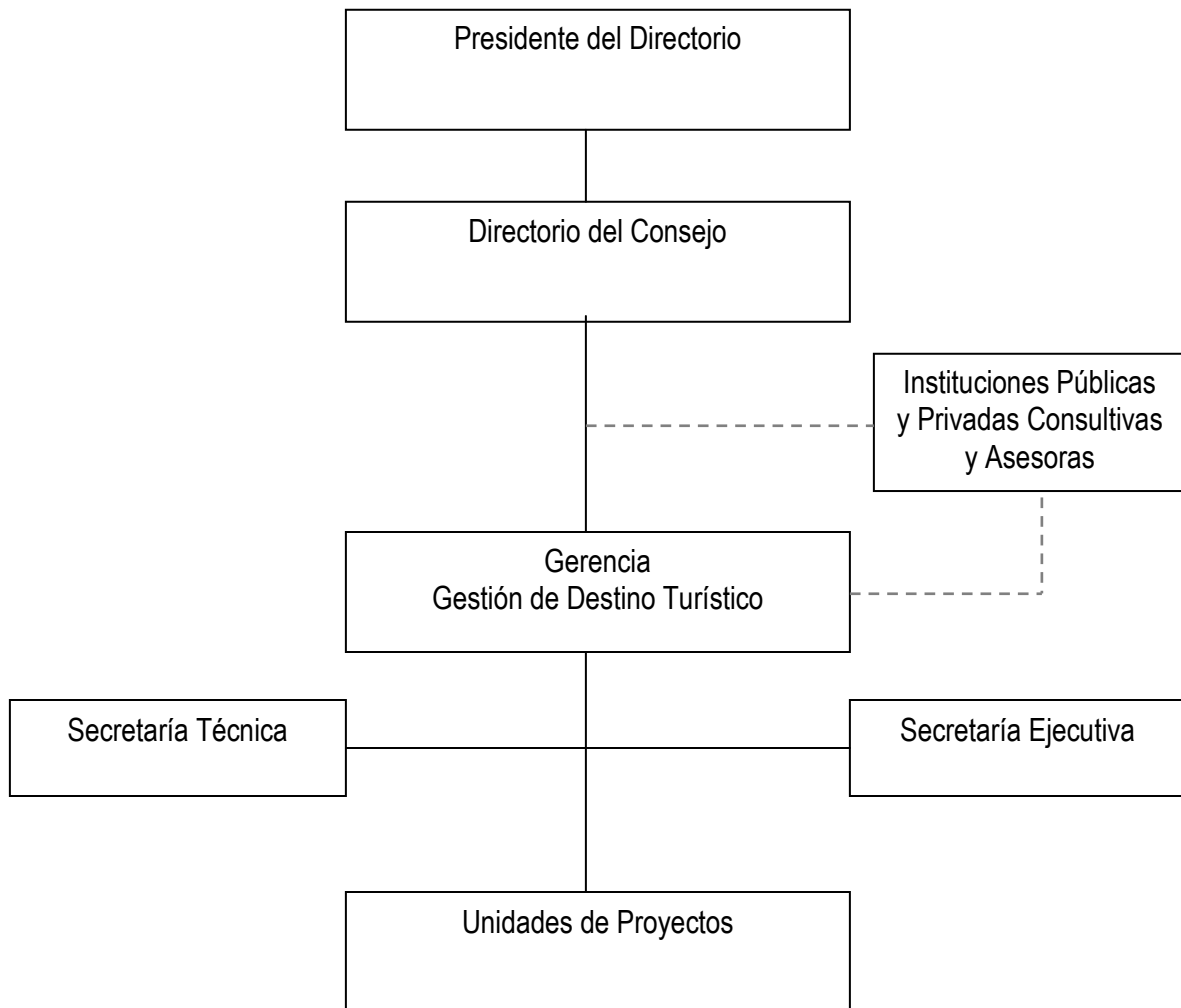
Presidente del Directorio

Directorio del Consejo

Instituciones Públicas y Privadas Consultivas y Asesoras

Gerencia
Gestión de Destino Turístico

Secretaría Técnica

Secretaría Ejecutiva

Unidades de Proyectos